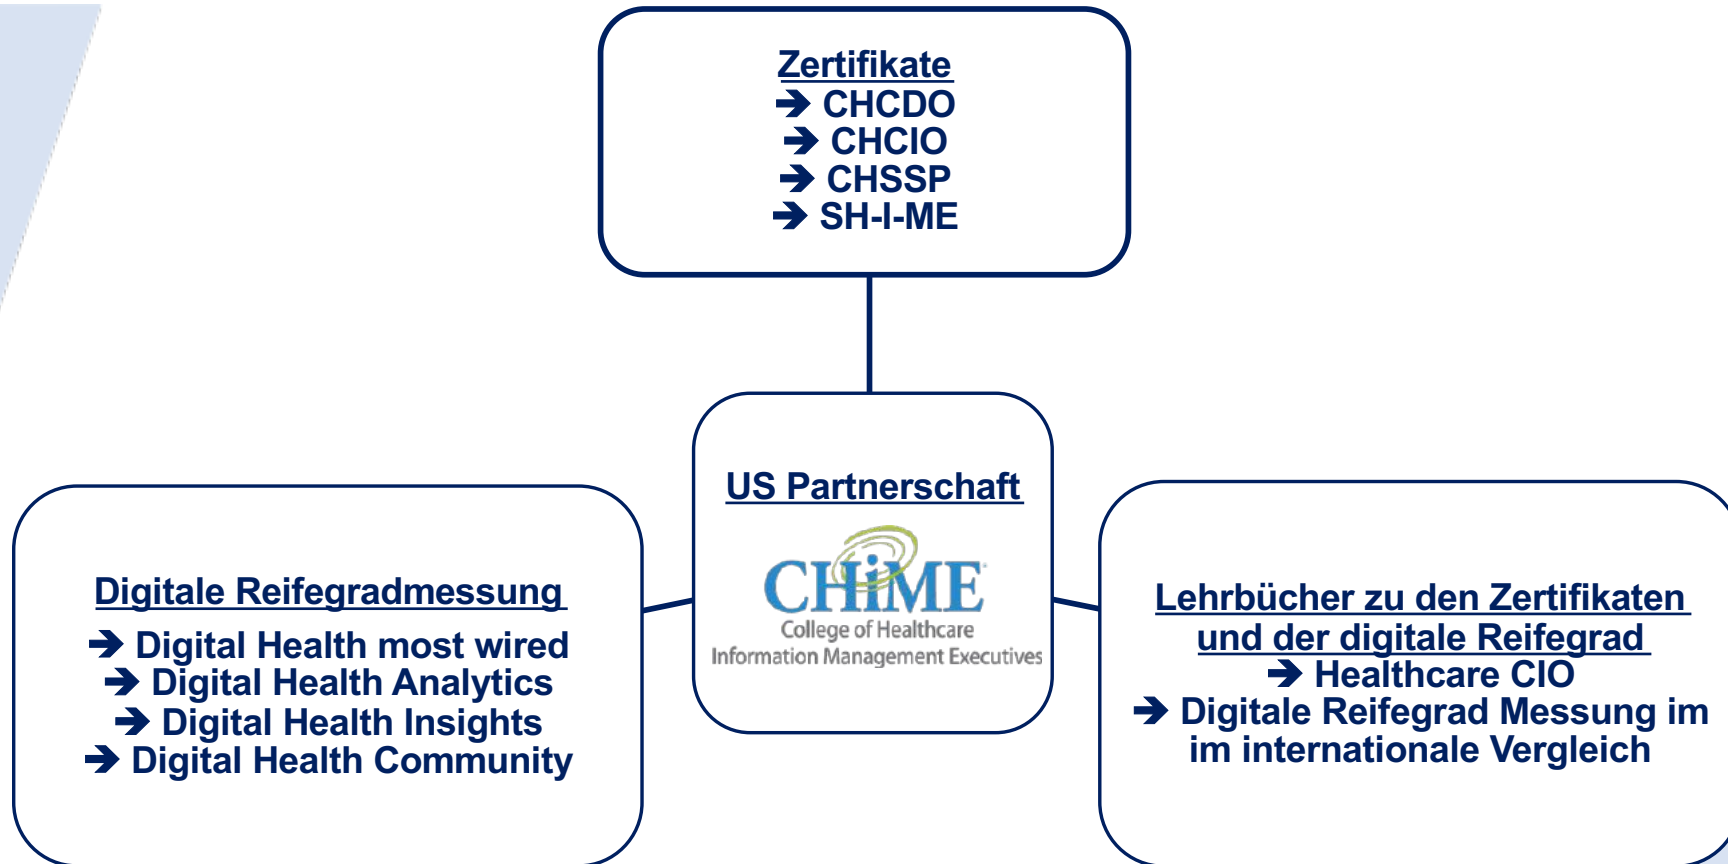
Zertifikate
➔ CHCDO
➔ CHCIO
➔ CHSSP
➔ SH-I-ME

US Partnerschaft

CHiME
College of Healthcare
Information Management Executives

Digitale Reifegradmessung
➔ Digital Health most wired
➔ Digital Health Analytics
➔ Digital Health Insights
➔ Digital Health Community

Lehrbücher zu den Zertifikaten und der digitale Reifegrad
➔ Healthcare CIO
➔ Digitale Reifegrad Messung im im internationale Vergleich